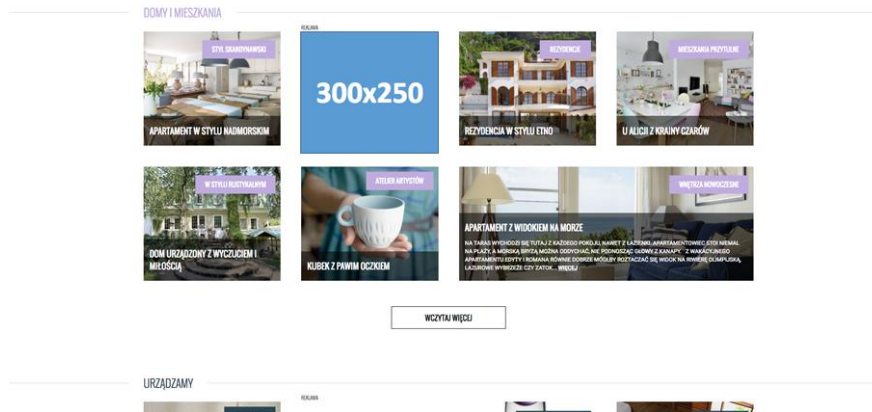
DOMY I MIESZKANIA

STYL SKANDYNAWSKI

APARTAMENT W STYLU NADMORSKIM

REKLAMA

300x250

REZYDENCJE

REZYDENCJA W STYLU ETNO

MIESZKANIA PRZYTULNE

U ALICJI Z KRAINY CZARÓW

W STYLU RUSTYKALNYM

DOM URZĄDZONY Z WYCZUCIEM I MIŁOŚCIĄ

ATELIER ARTYSTÓW

KUBEK Z PAWIM OCZKIEM

WNĘTRZA NOWOCZESNE

APARTAMENT Z WIDOKIEM NA MORZE

NA TARAS WYCHODZI SIĘ TUTAJ Z KAŻDEGO POKOJU, NAWET Z ŁAZIENKI. APARTAMENTOWIEC STOI NIEMAL NA PLAŻY, A MORSKĄ BRYZĄ MOŻNA ODDYCHAĆ, NIE PODNOSZĄC GŁOWY Z KANAPY... Z WAKACYJNEGO APARTAMENTU EDYTY I ROMANA RÓWNIE DOBRZE MÓGŁBY ROZTACZAĆ SIĘ WIDOK NA RIWIERĘ OLIMPIJSKĄ, LAZUROWE WYBRZEŻE CZY ZATOK... WIĘCEJ

WCZYTAJ WIĘCEJ

URZĄDZAMY

REKLAMA